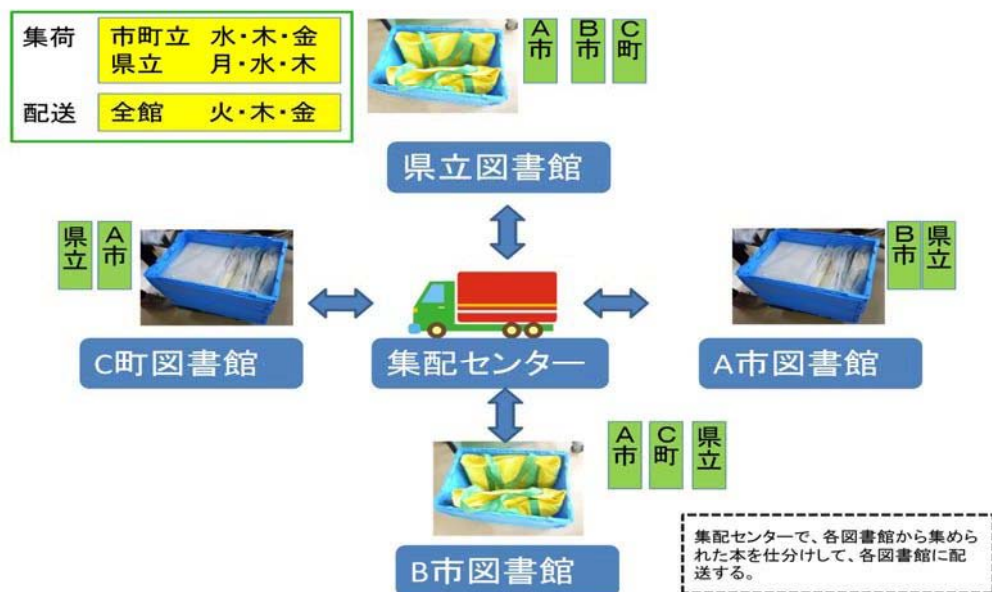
集荷 市町立 水・木・金
県立 月・水・木

配送 全館 火・木・金

A市 B市 C町

県立図書館

県立 A市

B市 県立

C町図書館

集配センター

A市図書館

A市 C町 県立

B市図書館

集配センターで、各図書館から集められた本を仕分けして、各図書館に配送する。